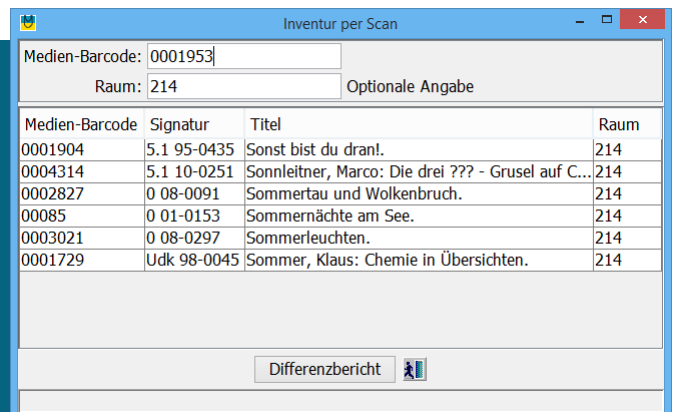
Inventur per Scan

Medien-Barcode: 0001953

Raum: 214 Optionale Angabe

| Medien-Barcode | Signatur | Titel | Raum |
|---|---|---|---|
| 0001904 | 5.1 95-0435 | Sonst bist du dran!. | 214 |
| 0004314 | 5.1 10-0251 | Sonnleitner, Marco: Die drei ??? - Grusel auf C... | 214 |
| 0002827 | 0 08-0091 | Sommertau und Wolkenbruch. | 214 |
| 00085 | 0 01-0153 | Sommernächte am See. | 214 |
| 0003021 | 0 08-0297 | Sommerleuchten. | 214 |
| 0001729 | Udk 98-0045 | Sommer, Klaus: Chemie in Übersichten. | 214 |

Differenzbericht